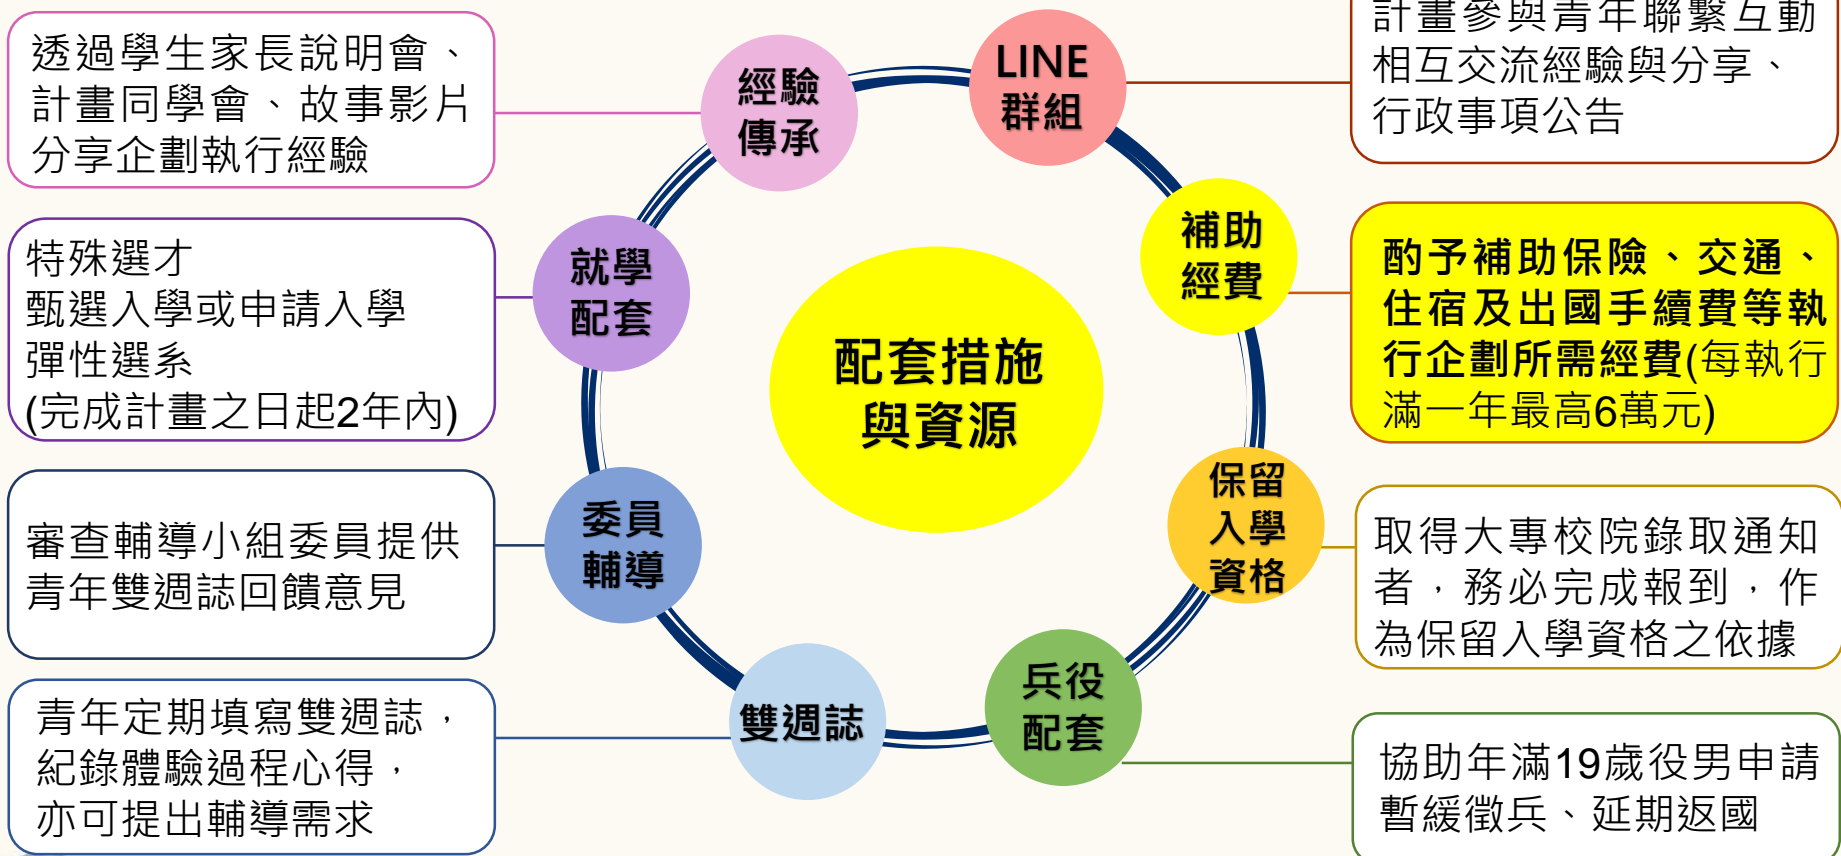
透過學生家長說明會、計畫同學會、故事影片分享企劃執行經驗

經驗傳承

LINE群組

計畫參與青年聯繫互動相互交流經驗與分享、行政事項公告

特殊選才
甄選入學或申請入學
彈性選系
(完成計畫之日起2年內)

就學配套

配套措施與資源

補助經費

酌予補助保險、交通、住宿及出國手續費等執行企劃所需經費(每執行滿一年最高6萬元)

審查輔導小組委員提供青年雙週誌回饋意見

委員輔導

保留入學資格

取得大專校院錄取通知者，務必完成報到，作為保留入學資格之依據

青年定期填寫雙週誌，紀錄體驗過程心得，亦可提出輔導需求

雙週誌

兵役配套

協助年滿19歲役男申請暫緩徵兵、延期返國